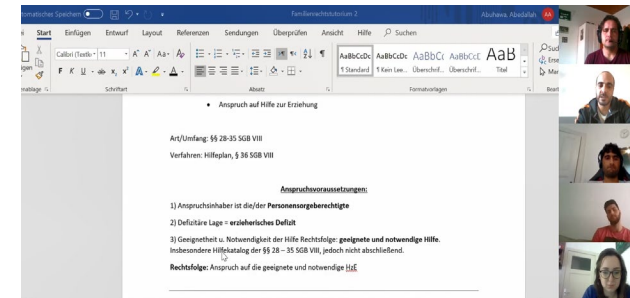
omatisches Speichern Familienrechtstutorium 2 Abuhawa, Abdallah AA

ei Start Einfügen Entwurf Layout Referenzen Sendungen Überprüfen Ansicht Hilfe Suchen

Calibri (Textk 11 A A Aa

F K U abc x₂ x² A A

AaBbCcDc AaBbCcDc AaBbC AaBbCcE AaB
¶ Standard ¶ Kein Lee... Überschrif... Überschrif... Titel

Suc
Erse
Mar

nablage Schriftart Absatz Formatvorlagen Bear

• Anspruch auf Hilfe zur Erziehung

Art/Umfang: §§ 28-35 SGB VIII

Verfahren: Hilfeplan, § 36 SGB VIII

Anspruchsvoraussetzungen:

1) Anspruchsinhaber ist die/der Personensorgeberechtigte

2) Defizitäre Lage = erzieherisches Defizit

3) Geeignetheit u. Notwendigkeit der Hilfe Rechtsfolge: geeignete und notwendige Hilfe. Insbesondere Hilfekatalog der §§ 28 – 35 SGB VIII, jedoch nicht abschließend.

Rechtsfolge: Anspruch auf die geeignete und notwendige HzE